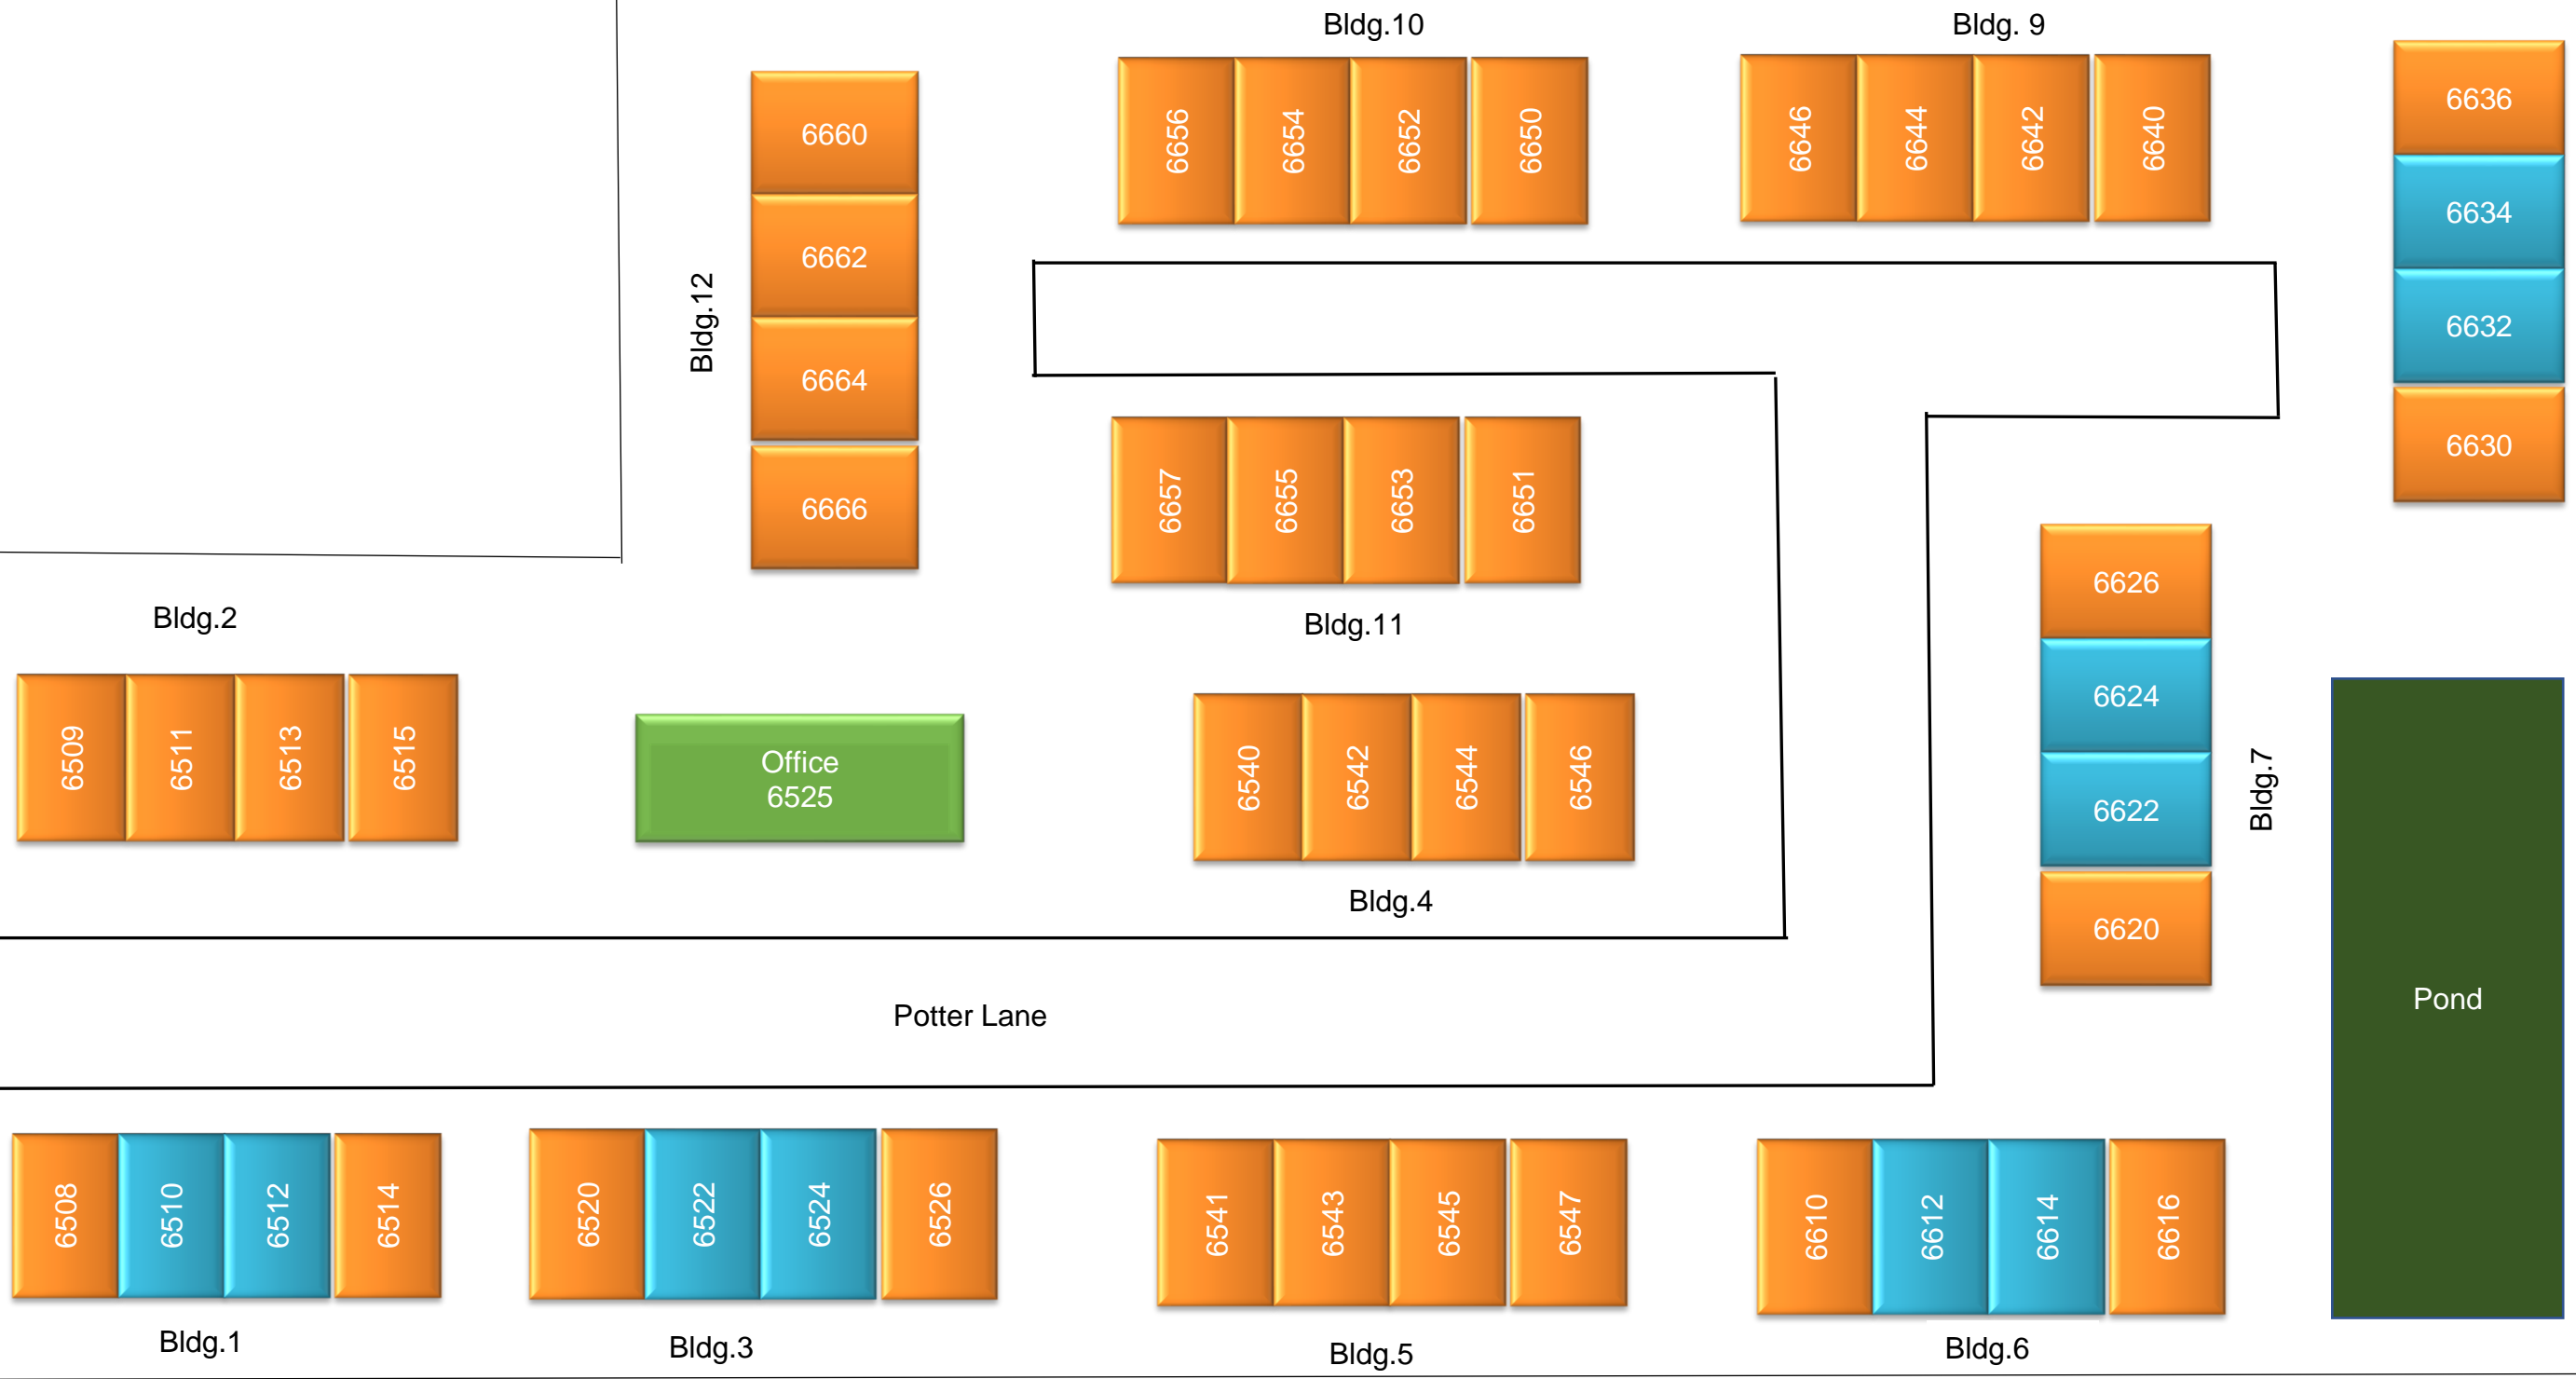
Bldg.10

6656 6654 6652 6650

Bldg. 9

6646 6644 6642 6640

6636
6634
6632
6630

Bldg.12

6660
6662
6664
6666

6657 6655 6653 6651

Bldg.11

6626
6624
6622
6620

Bldg.7

Bldg.2

6509 6511 6513 6515

Office
6525

6540 6542 6544 6546

Bldg.4

Pond

Potter Lane

6508 6510 6512 6514

Bldg.1

6520 6522 6524 6526

Bldg.3

6541 6543 6545 6547

Bldg.5

6610 6612 6614 6616

Bldg.6